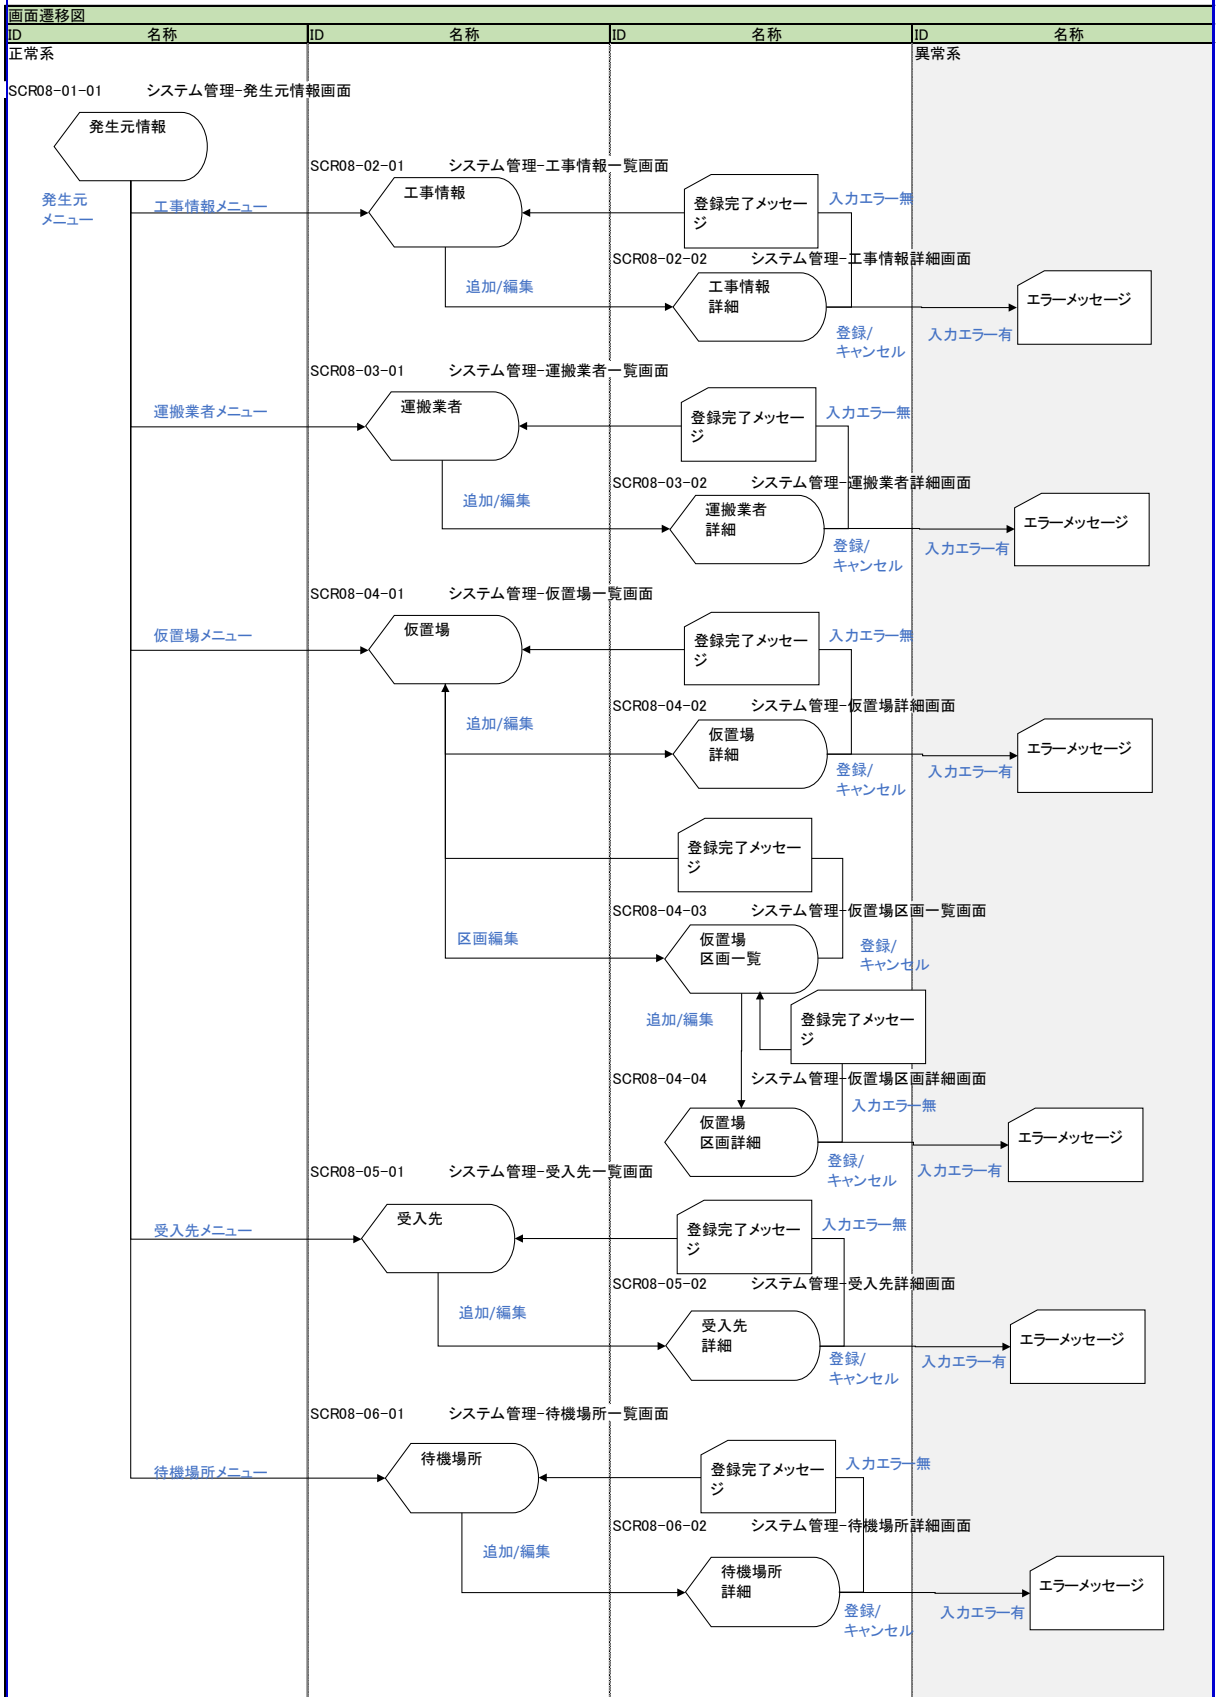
画面遷移図

| ID | 名称 | ID | 名称 | ID | 名称 | ID | 名称 |
|---|---|---|---|---|---|---|---|

正常系

異常系

SCR08-01-01 システム管理-発生元情報画面

発生元情報

発生元メニュー

工事情報メニュー

SCR08-02-01 システム管理-工事情報一覧画面

工事情報

登録完了メッセージ

入力エラー無

SCR08-02-02 システム管理-工事情報詳細画面

追加/編集

工事情報詳細

エラーメッセージ

登録/キャンセル

入力エラー有

SCR08-03-01 システム管理-運搬業者一覧画面

運搬業者メニュー

運搬業者

登録完了メッセージ

入力エラー無

SCR08-03-02 システム管理-運搬業者詳細画面

追加/編集

運搬業者詳細

エラーメッセージ

登録/キャンセル

入力エラー有

SCR08-04-01 システム管理-仮置場一覧画面

仮置場メニュー

仮置場

登録完了メッセージ

入力エラー無

SCR08-04-02 システム管理-仮置場詳細画面

追加/編集

仮置場詳細

エラーメッセージ

登録/キャンセル

入力エラー有

登録完了メッセージ

SCR08-04-03 システム管理-仮置場区画一覧画面

区画編集

仮置場区画一覧

登録/キャンセル

追加/編集

登録完了メッセージ

SCR08-04-04 システム管理-仮置場区画詳細画面

入力エラー無

仮置場区画詳細

エラーメッセージ

登録/キャンセル

入力エラー有

SCR08-05-01 システム管理-受入先一覧画面

受入先メニュー

受入先

登録完了メッセージ

入力エラー無

SCR08-05-02 システム管理-受入先詳細画面

追加/編集

受入先詳細

エラーメッセージ

登録/キャンセル

入力エラー有

SCR08-06-01 システム管理-待機場所一覧画面

待機場所メニュー

待機場所

登録完了メッセージ

入力エラー無

SCR08-06-02 システム管理-待機場所詳細画面

追加/編集

待機場所詳細

エラーメッセージ

登録/キャンセル

入力エラー有